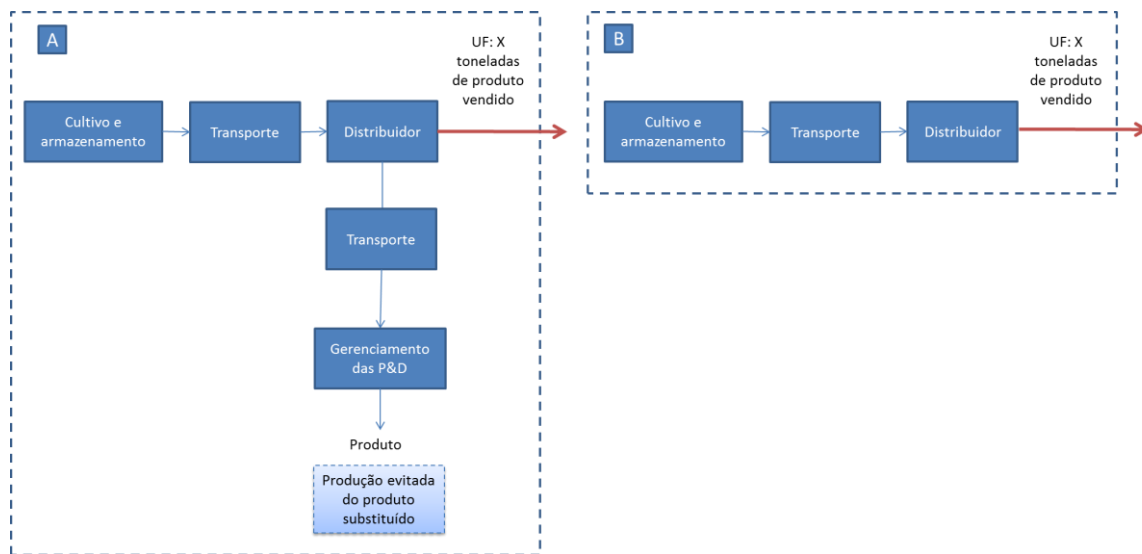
A

UF: X toneladas de produto vendido

Cultivo e armazenamento

Transporte

Distribuidor

Transporte

Gerenciamento das P&D

Produto

Produção evitada do produto substituído

B

UF: X toneladas de produto vendido

Cultivo e armazenamento

Transporte

Distribuidor